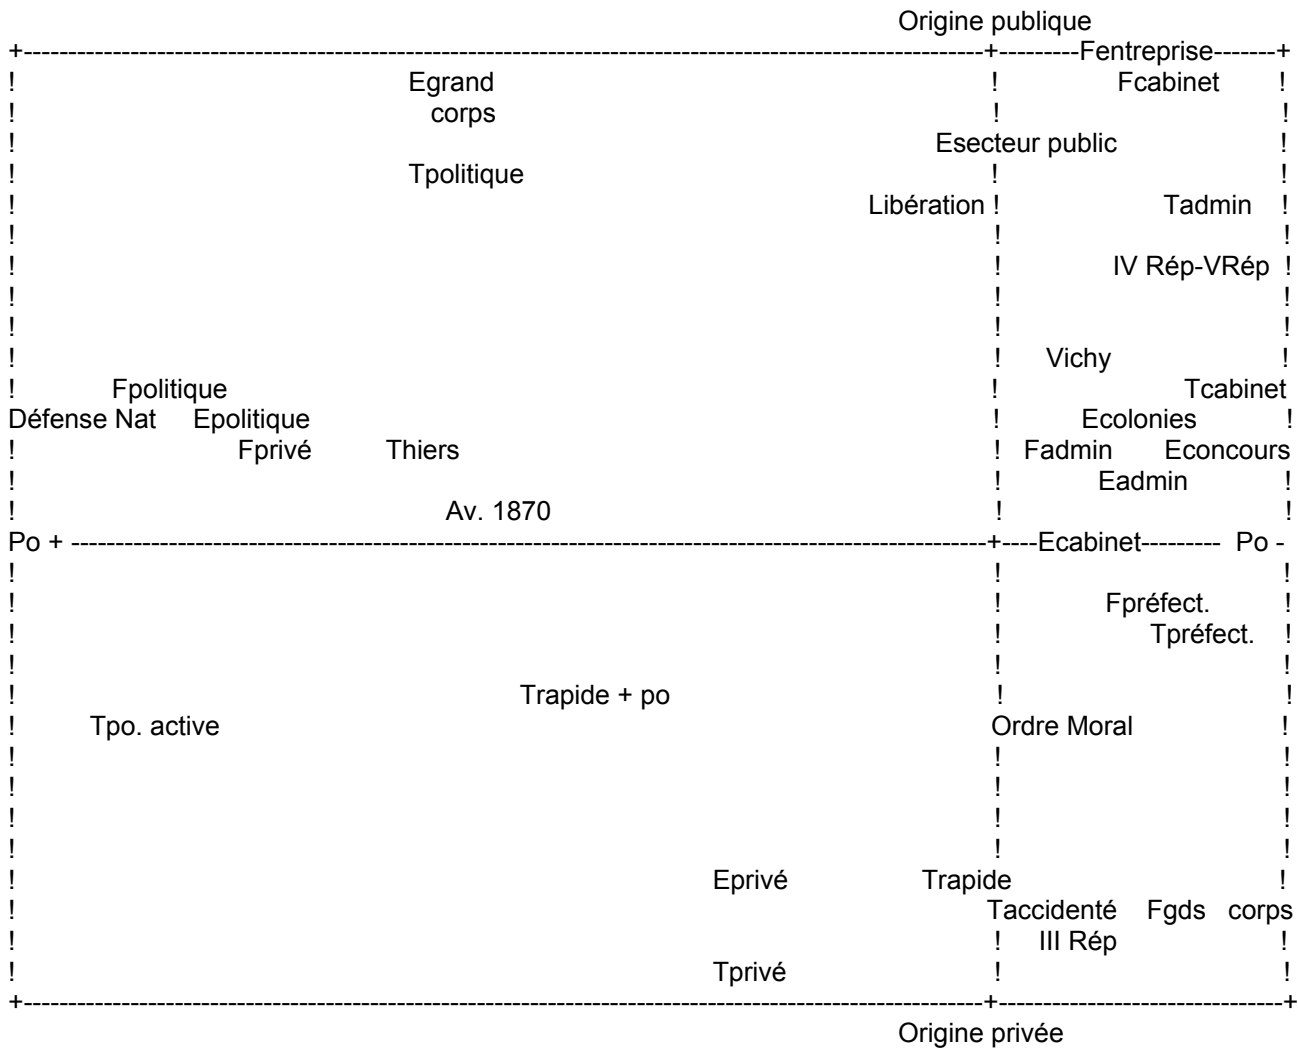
Origine publique

Fentreprise

Egrand corps

Fcabinet

Esecteur public

Tpolitique

Libération

Tadmin

IV Rép-VRép

Vichy

Fpolitique

Tcabinet

Défense Nat Epolitique

Ecolonies

Fprivé Thiers

Fadmin Econcours

Eadmin

Av. 1870

Po +

Ecabinet

Po -

Fpréfect.

Tpréfect.

Trapide + po

Tpo. active

Ordre Moral

Eprivé

Trapide

Taccidenté Fgds corps

III Rép

Tprivé

Origine privée